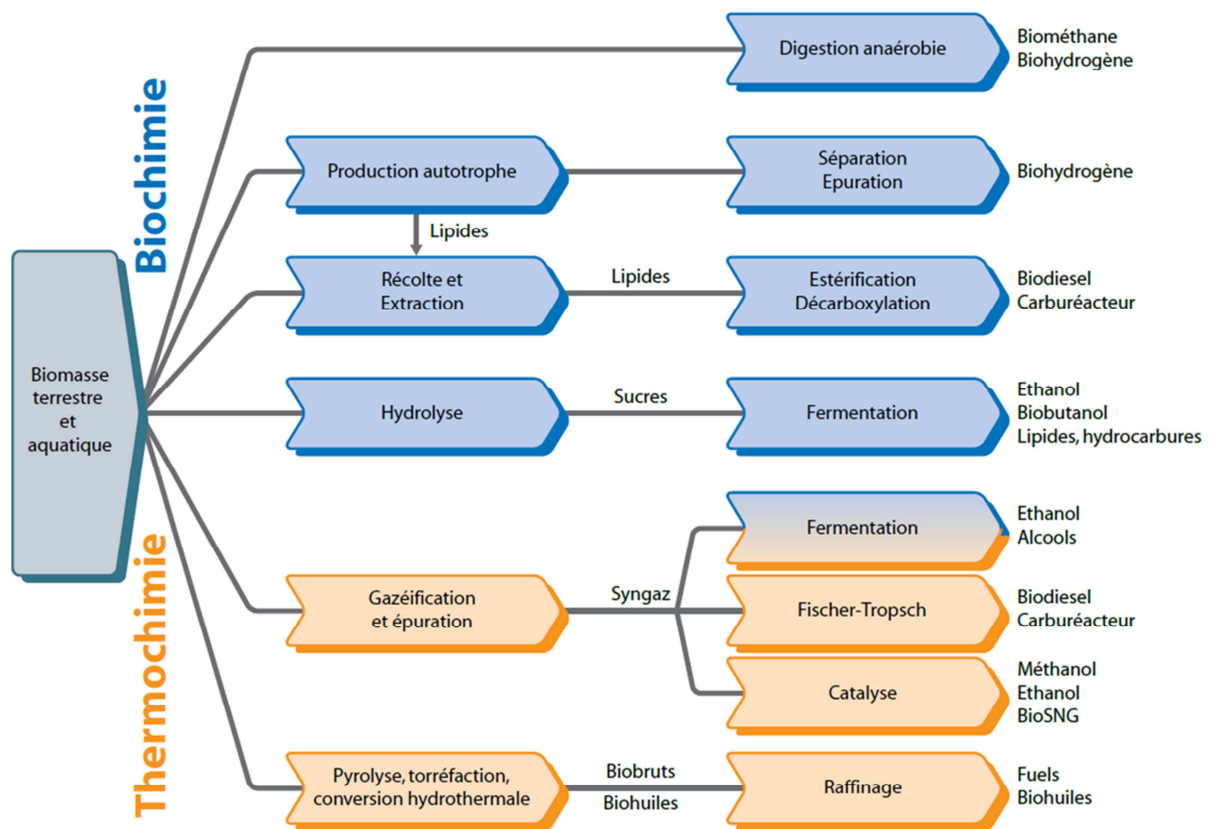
Biochimie

Thermochimie

Biomasse terrestre et aquatique

Digestion anaérobie

Biométhane
Biohydrogène

Production autotrophe

Séparation
Epuration

Biohydrogène

Lipides

Récolte et Extraction

Lipides

Estérification
Décarboxylation

Biodiesel
Carburéacteur

Hydrolyse

Sucres

Fermentation

Ethanol
Biobutanol
Lipides, hydrocarbures

Fermentation

Ethanol
Alcools

Gazéification et épuration

Syngaz

Fischer-Tropsch

Biodiesel
Carburéacteur

Catalyse

Méthanol
Ethanol
BioSNG

Pyrolyse, torréfaction, conversion hydrothermale

Biobruts
Biohuiles

Raffinage

Fuels
Biohuiles